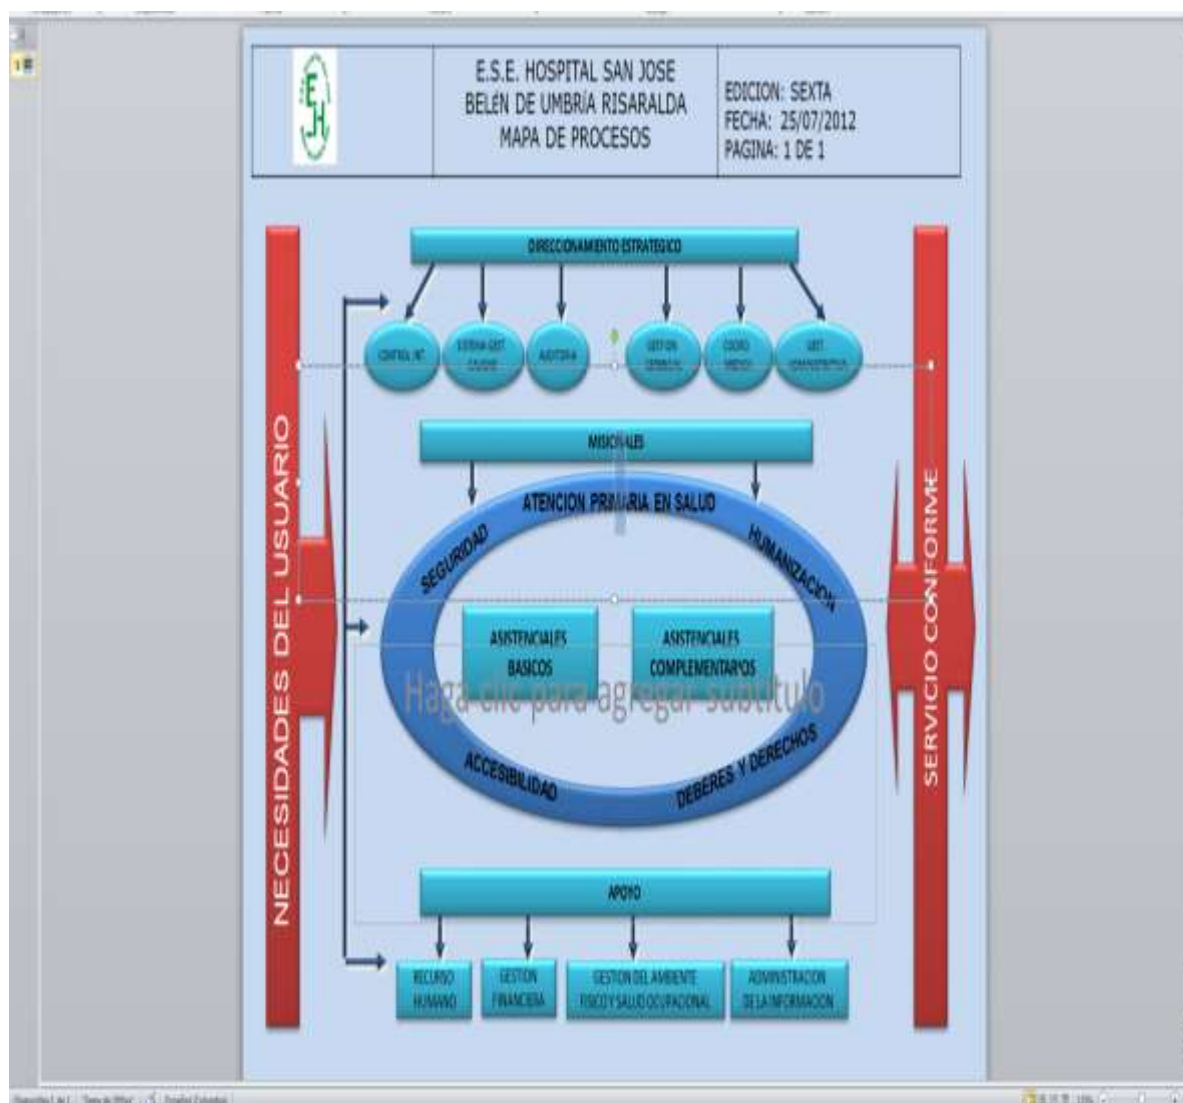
E.S.E. HOSPITAL SAN JOSE
BELÉN DE UMBRÍA RISARALDA
MAPA DE PROCESOS

EDICION: SEXTA
FECHA: 25/07/2012
PAGINA: 1 DE 1

NECESIDADES DEL USUARIO

DIRECCIONAMIENTO ESTRATEGICO

CONTROL INT

SISTEMA GEST CALIDAD

AUDITORIA

GESTION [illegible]

COORD MEDICA

GEST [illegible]

MISIONALES

ATENCION PRIMARIA EN SALUD

SEGURIDAD

HUMANIZACION

ASISTENCIALES BASICOS

ASISTENCIALES COMPLEMENTARIOS

Haga clic para agregar subtítulo

ACCESIBILIDAD

DEBERES Y DERECHOS

APOYO

RECURSO HUMANO

GESTION FINANCIERA

GESTION DEL AMBIENTE FISICO Y SALUD OCUPACIONAL

ADMINISTRACION DE LA INFORMACION

SERVICIO CONFORME